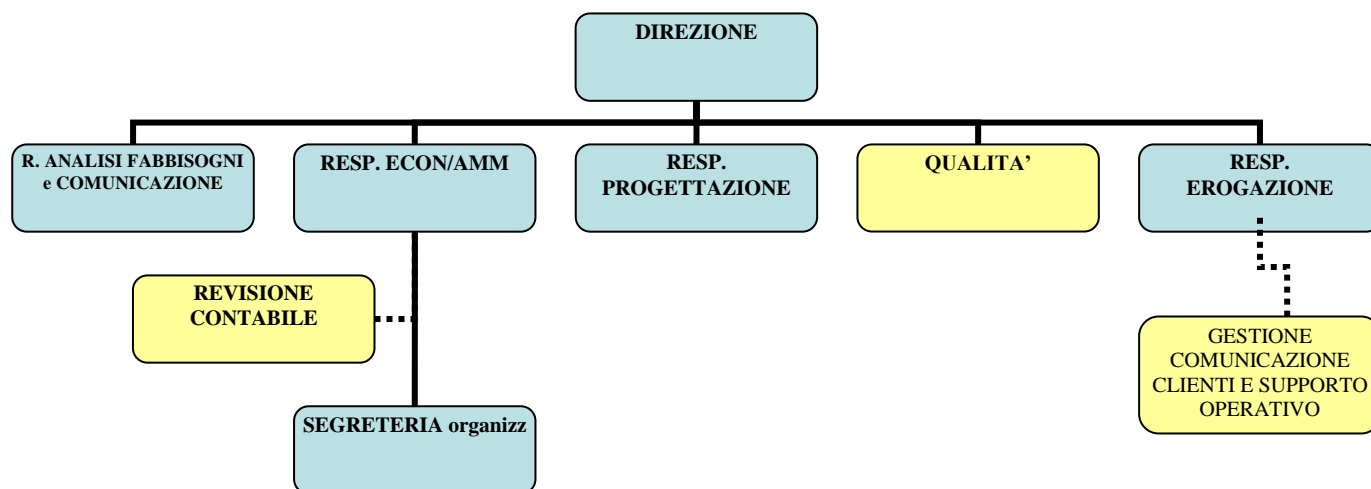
DIREZIONE

R. ANALISI FABBISOGNI e COMUNICAZIONE

RESP. ECON/AMM

RESP. PROGETTAZIONE

QUALITA'

RESP. EROGAZIONE

REVISIONE CONTABILE

SEGRETERIA organizz

GESTIONE COMUNICAZIONE CLIENTI E SUPPORTO OPERATIVO